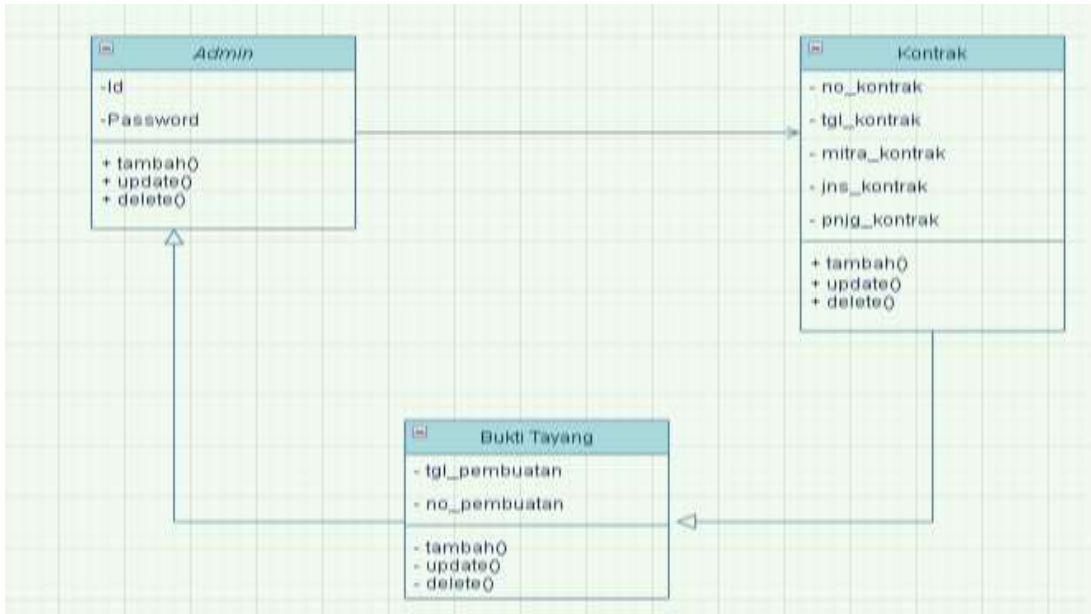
Admin

-Id

-Password

+ tambah()
+ update()
+ delete()

Kontrak

- no_kontrak
- tgl_kontrak
- mitra_kontrak
- jns_kontrak
- pnjg_kontrak

+ tambah()
+ update()
+ delete()

Bukti Tayang

- tgl_pembuatan
- no_pembuatan

- tambah()
- update()
- delete()